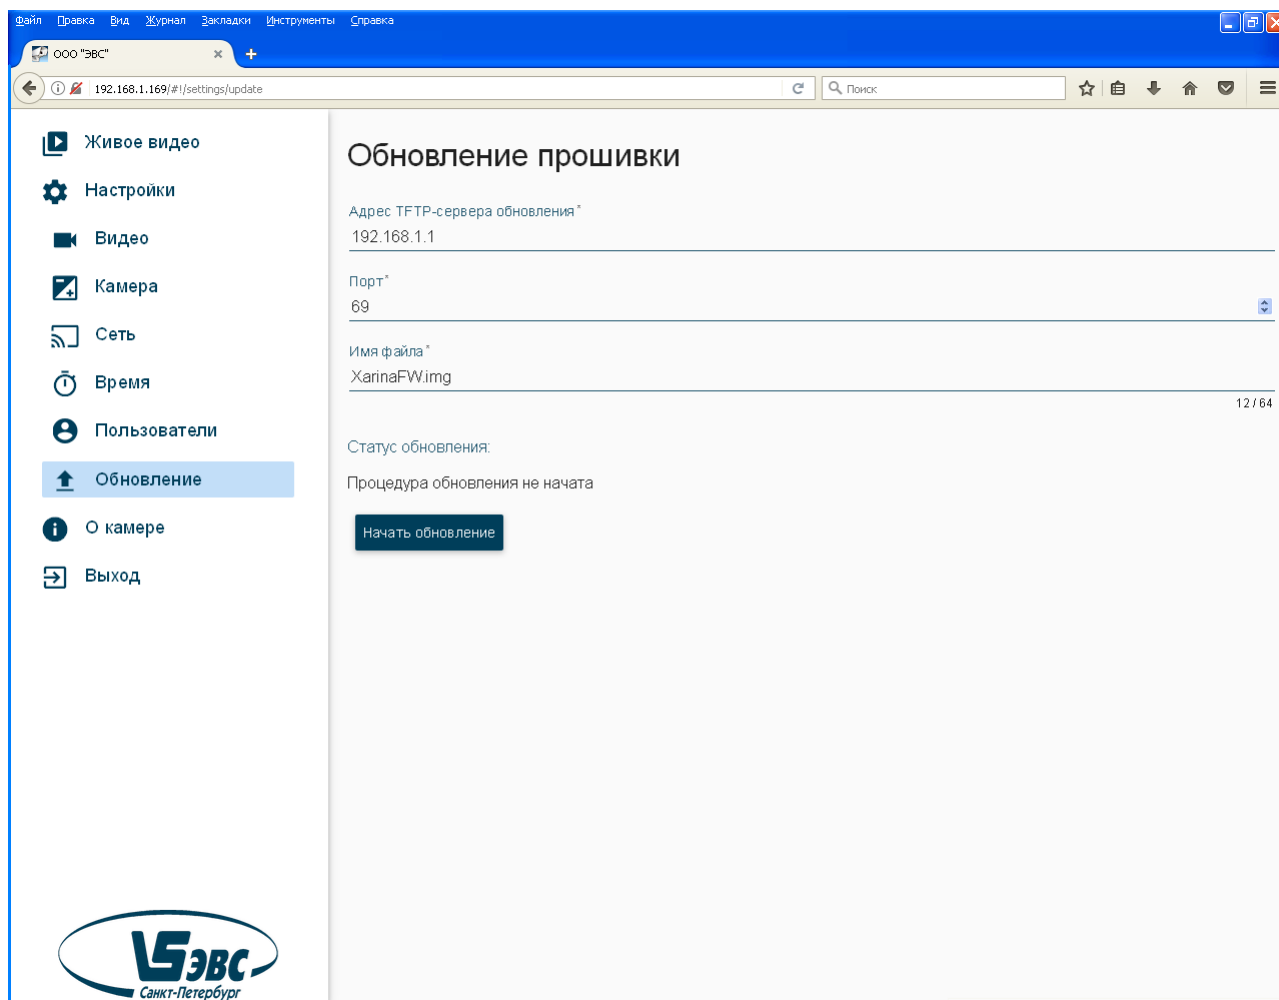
Файл Правка Вид Журнал Закладки Инструменты Справка

ООО "ЭВС" ×

192.168.1.169/#!/settings/update

Поиск

Живое видео
Настройки
Видео
Камера
Сеть
Время
Пользователи
Обновление
О камере
Выход

ЭВС
Санкт-Петербург

Обновление прошивки

Адрес TFTP-сервера обновления *
192.168.1.1

Порт *
69

Имя файла *
XarinaFW.img
12 / 64

Статус обновления:

Процедура обновления не начата

Начать обновление